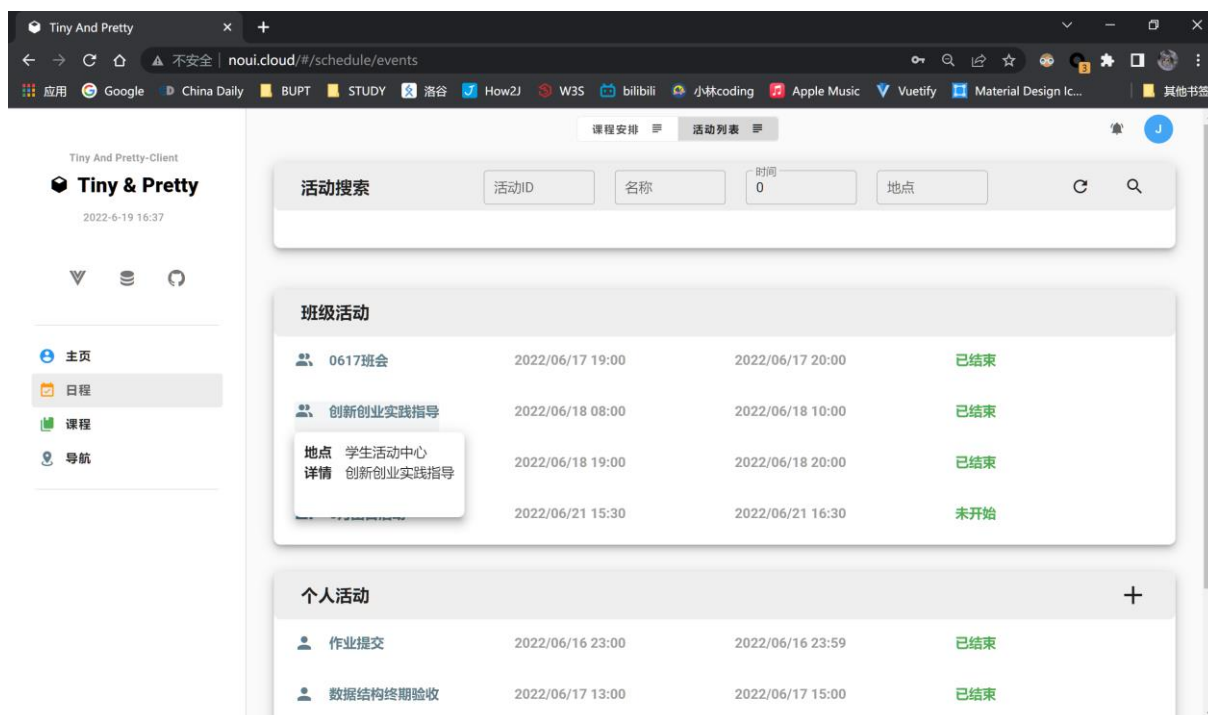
Tiny And Pretty ×

不安全 | noui.cloud/#/schedule/events

应用 Google China Daily BUPT STUDY 洛谷 How2J W3S bilibili 小林coding Apple Music Vuetify Material Design Ic... 其他书签

课程安排 活动列表

J

Tiny And Pretty-Client

Tiny & Pretty

2022-6-19 16:37

主页
日程
课程
导航

活动搜索

活动ID 名称 时间 0 地点

班级活动

| | | | |
|---|---|---|---|
| 0617班会 | 2022/06/17 19:00 | 2022/06/17 20:00 | 已结束 |
| 创新创业实践指导 | 2022/06/18 08:00 | 2022/06/18 10:00 | 已结束 |
| | 2022/06/18 19:00 | 2022/06/18 20:00 | 已结束 |
| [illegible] | 2022/06/21 15:30 | 2022/06/21 16:30 | 未开始 |

地点 学生活动中心
详情 创新创业实践指导

个人活动

+

| | | | |
|---|---|---|---|
| 作业提交 | 2022/06/16 23:00 | 2022/06/16 23:59 | 已结束 |
| 数据结构终期验收 | 2022/06/17 13:00 | 2022/06/17 15:00 | 已结束 |